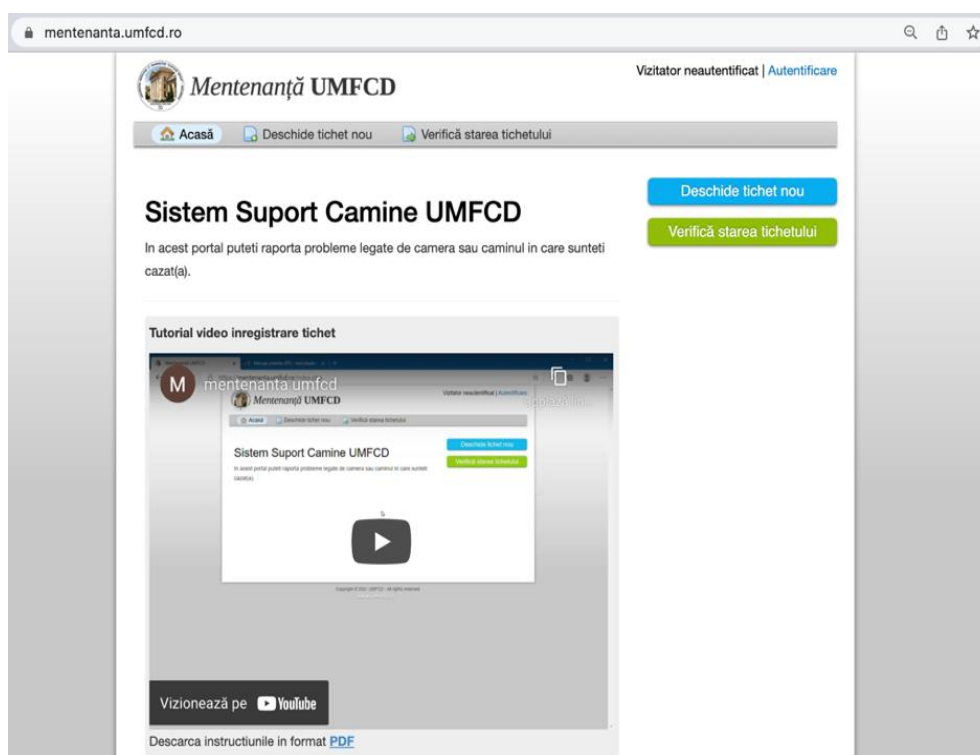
mentenanta.umfcd.ro

Mentenanță UMFCD

Vizitator neautentificat | Autentificare

Acasă
Deschide tichet nou
Verifică starea tichetului

Deschide tichet nou
Verifică starea tichetului

Sistem Suport Camine UMFCD

In acest portal puteti raporta probleme legate de camera sau caminul in care sunteti cazat(a).

Tutorial video inregistrare tichet

M mentenanta umfcd

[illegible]

Mentenanță UMFCD

Vizitator neautentificat | Autentificare

Acasă
Deschide tichet nou
Verifică starea tichetului

Sistem Suport Camine UMFCD

In acest portal puteti raporta probleme legate de camera sau caminul in care sunteti cazat(a).

Deschide tichet nou
Verifică starea tichetului

Copyright © 2021 UMFCD - All rights reserved

Vizionează pe YouTube

Descarca instructiunile in format PDF